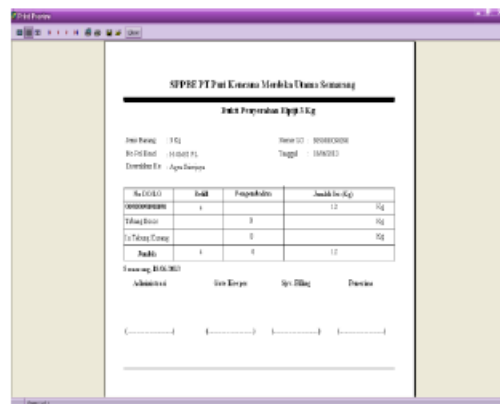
Print Preview

Close

SPPBE PT Putri Kencana Merdeka Utama Semarang

Bukti Penyerahan Elpiji 3 Kg

Jenis Barang : 3 Kg
No Pol Mobil : H 6845 PL
Diserahkan Ke : Agen Surajaya

Nomor DO : 3050003300
Tanggal : 18/06/2013

| No DO/LO | Bukti | Pengembalian | Jumlah Isi (Kg) | |
|---|---|---|---|---|
| 0000000000 | 1 | | 12 | Kg |
| Tabung Bocor | | 0 | | Kg |
| Isi Tabung Kosong | | 0 | | Kg |
| Jumlah | 1 | 0 | 12 | |

Semarang, 18.06.2013

Administrasi    Store Keeper    Spv. Filling    Penerima

(..............)    (..............)    (..............)    (..............)